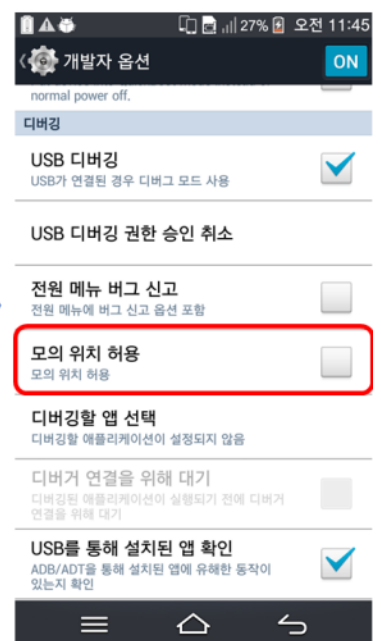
27% 오전 11:45

개발자 옵션

ON

normal power off.

디버깅

USB 디버깅

USB가 연결된 경우 디버그 모드 사용

USB 디버깅 권한 승인 취소

전원 메뉴 버그 신고

전원 메뉴에 버그 신고 옵션 포함

모의 위치 허용

모의 위치 허용

디버깅할 앱 선택

디버깅할 애플리케이션이 설정되지 않음

디버거 연결을 위해 대기

디버깅된 애플리케이션이 실행되기 전에 디버거 연결을 위해 대기

USB를 통해 설치된 앱 확인

ADB/ADT을 통해 설치된 앱에 유해한 동작이 있는지 확인